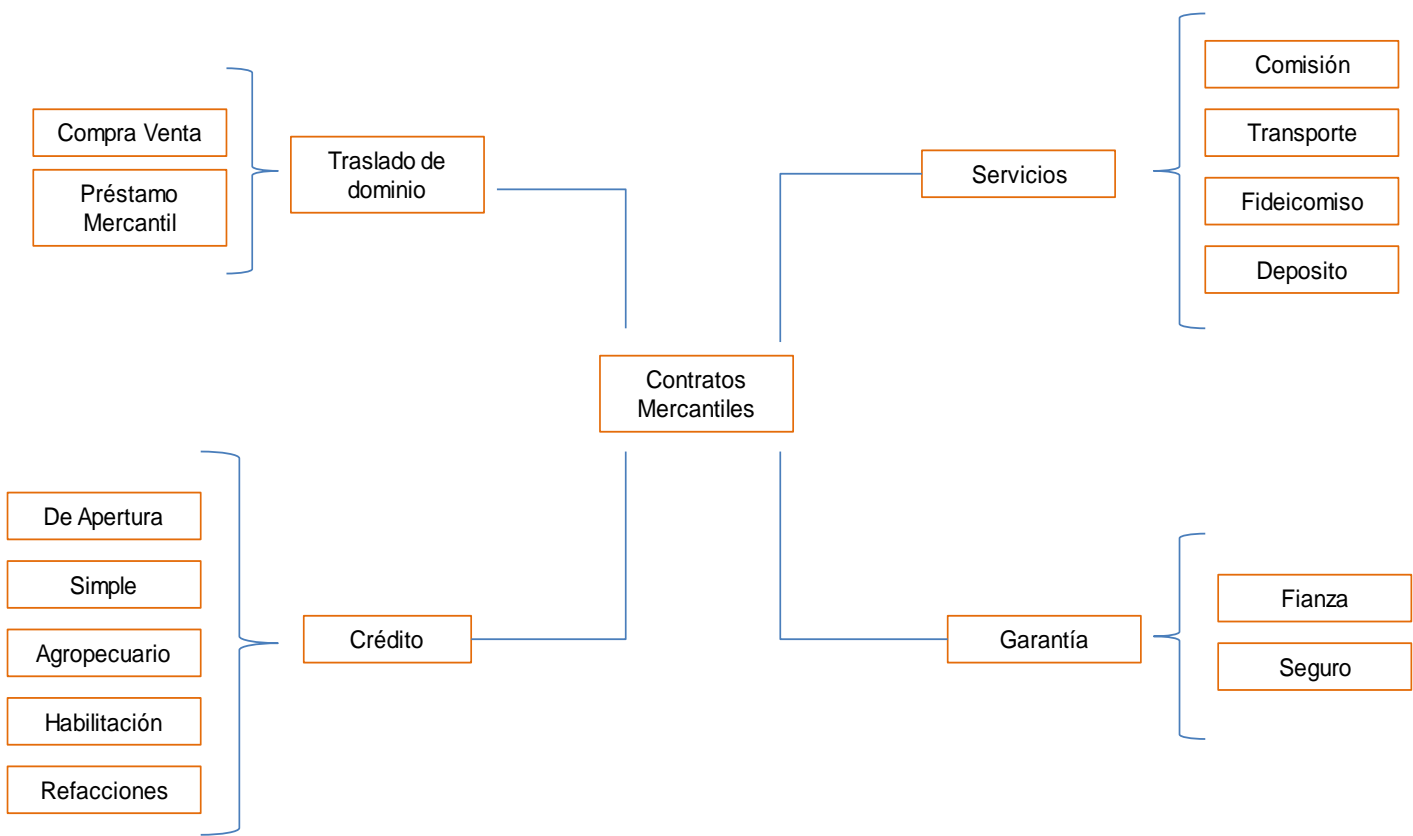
Compra Venta

Préstamo Mercantil

Traslado de dominio

Servicios

Comisión

Transporte

Fideicomiso

Deposito

Contratos Mercantiles

De Apertura

Simple

Agropecuario

Habilitación

Refacciones

Crédito

Garantía

Fianza

Seguro